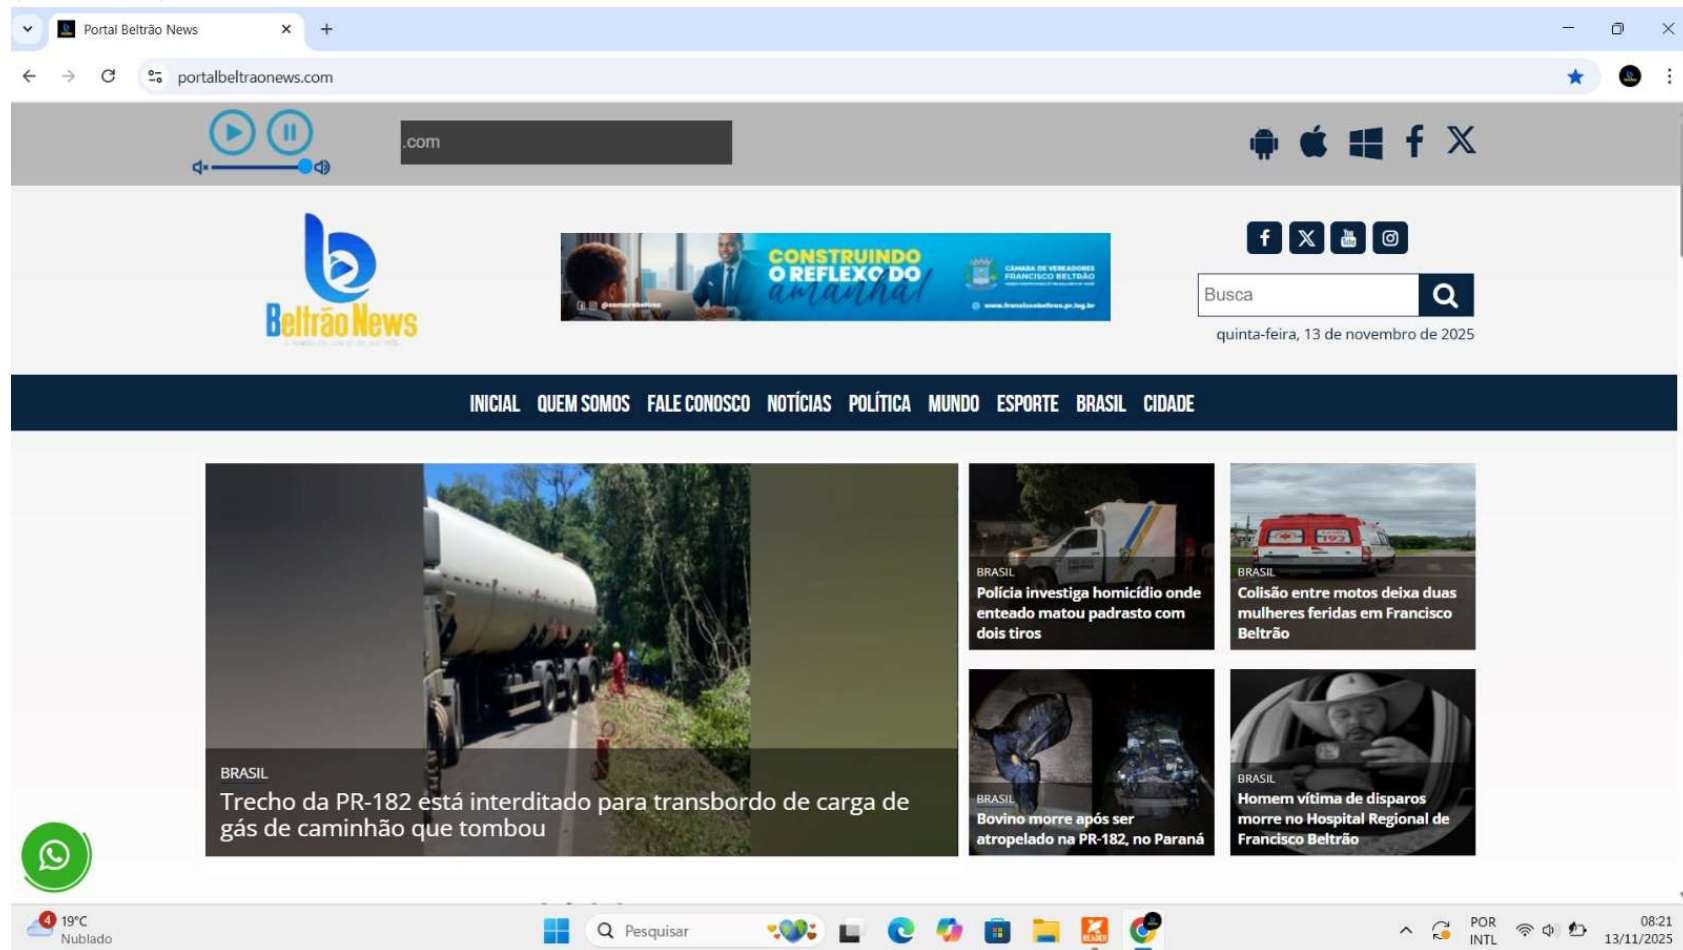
Portal Beltrão News

portalbeltraonews.com

.com

Beltrão News

CONSTRUINDO O REFLEXO DO amanhã!

CÂMARA DE VEREADORES FRANCISCO BELTRÃO

Busca

quinta-feira, 13 de novembro de 2025

INICIAL QUEM SOMOS FALE CONOSCO NOTÍCIAS POLÍTICA MUNDO ESPORTE BRASIL CIDADE

BRASIL
Trecho da PR-182 está interditado para transbordo de carga de gás de caminhão que tombou

BRASIL
Polícia investiga homicídio onde enteado matou padrasto com dois tiros

BRASIL
Colisão entre motos deixa duas mulheres feridas em Francisco Beltrão

BRASIL
Bovino morre após ser atropelado na PR-182, no Paraná

BRASIL
Homem vítima de disparos morre no Hospital Regional de Francisco Beltrão

4 19°C Nublado

Pesquisar

POR INTL

08:21 13/11/2025